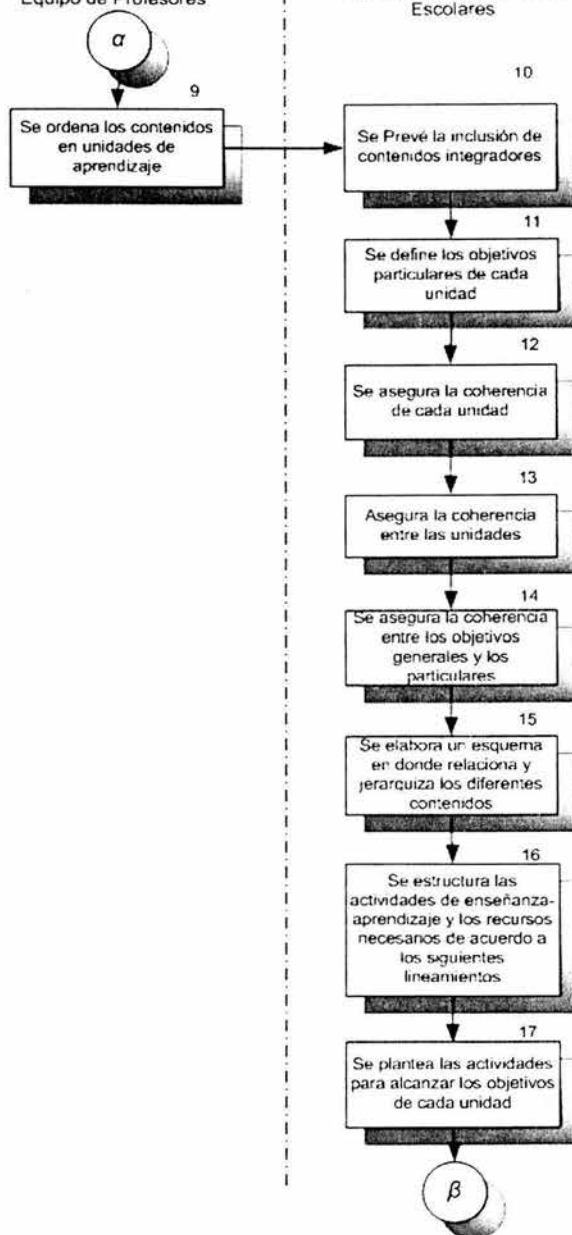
Equipo de Profesores

Escolares

$\alpha$

9

Se ordena los contenidos en unidades de aprendizaje

10

Se Prevé la inclusión de contenidos integradores

11

Se define los objetivos particulares de cada unidad

12

Se asegura la coherencia de cada unidad

13

Asegura la coherencia entre las unidades

14

Se asegura la coherencia entre los objetivos generales y los particulares

15

Se elabora un esquema en donde relaciona y jerarquiza los diferentes contenidos

16

Se estructura las actividades de enseñanza-aprendizaje y los recursos necesarios de acuerdo a los siguientes lineamientos

17

Se plantea las actividades para alcanzar los objetivos de cada unidad

$\beta$